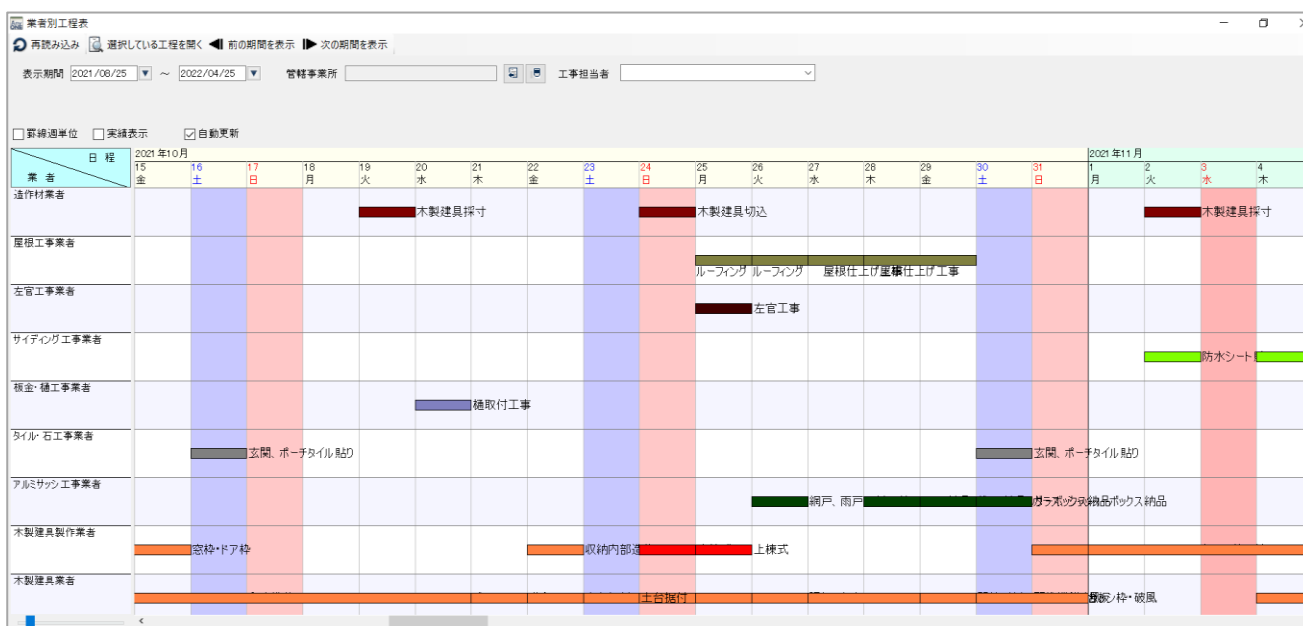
業者別工程表

再読み込み　選択している工程を開く　前の期間を表示　次の期間を表示

表示期間 2021/08/25 ～ 2022/04/25　管轄事業所　工事担当者

罫線週単位　実績表示　自動更新

| 日程 / 業者 | 2021年10月 15 金 | 16 土 | 17 日 | 18 月 | 19 火 | 20 水 | 21 木 | 22 金 | 23 土 | 24 日 | 25 月 | 26 火 | 27 水 | 28 木 | 29 金 | 30 土 | 31 日 | 2021年11月 1 月 | 2 火 | 3 水 | 4 木 |
|---|---|---|---|---|---|---|---|---|---|---|---|---|---|---|---|---|---|---|---|---|---|
| 造作材業者 | | | | | 木製建具採寸 | | | | | 木製建具切込 | | | | | | | | | | 木製建具採寸 | |
| 屋根工事業者 | | | | | | | | | | | ルーフィング | ルーフィング | 屋根仕上げ屋根仕上げ工事 | | | | | | | | |
| 左官工事業者 | | | | | | | | | | | 左官工事 | | | | | | | | | | |
| サイディング工事業者 | | | | | | | | | | | | | | | | | | | | 防水シート | |
| 板金・樋工事業者 | | | | | | 樋取付工事 | | | | | | | | | | | | | | | |
| タイル・石工事業者 | | 玄関、ポーチタイル貼り | | | | | | | | | | | | | | 玄関、ポーチタイル貼り | | | | | |
| アルミサッシ工事業者 | | | | | | | | | | | | 網戸、雨戸 | | | | | ガラボックス納品ボックス納品 | | | | |
| 木製建具製作業者 | 窓枠・ドア枠 | | | | | | | | 収納内部造 | | 上棟式 | | | | | | | | | | |
| 木製建具業者 | | | | | | | | | | 土台据付 | | | | | | | | 破風・枠・破風 | | | |